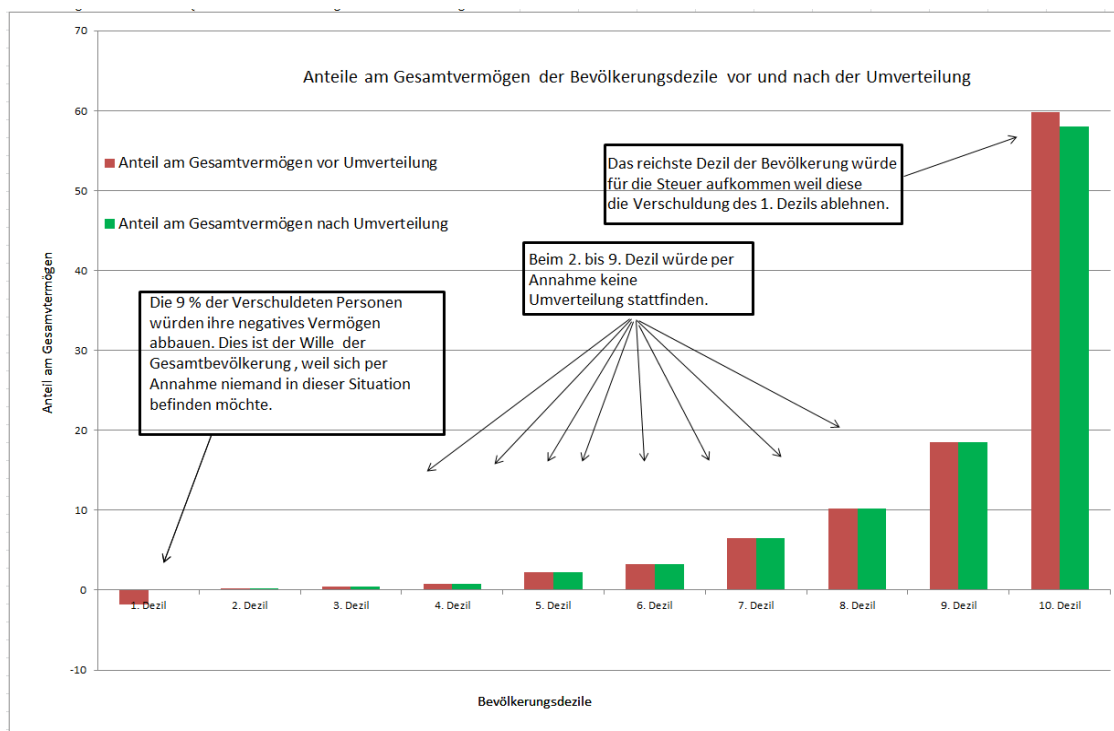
Anteile am Gesamtvermögen der Bevölkerungsdezile vor und nach der Umverteilung

Anteil am Gesamtvermögen vor Umverteilung

Anteil am Gesamtvermögen nach Umverteilung

Das reichste Dezil der Bevölkerung würde für die Steuer aufkommen weil diese die Verschuldung des 1. Dezils ablehnen.

Beim 2. bis 9. Dezil würde per Annahme keine Umverteilung stattfinden.

Die 9 % der Verschuldeten Personen würden ihre negatives Vermögen abbauen. Dies ist der Wille der Gesamtbevölkerung , weil sich per Annahme niemand in dieser Situation befinden möchte.

Anteil am Gesamtvermögen

70
60
50
40
30
20
10
0
-10

1. Dezil
2. Dezil
3. Dezil
4. Dezil
5. Dezil
6. Dezil
7. Dezil
8. Dezil
9. Dezil
10. Dezil

Bevölkerungsdezile